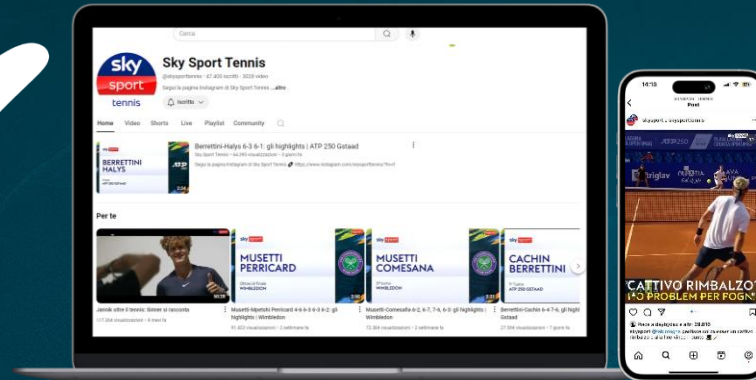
Cerca

sky sport tennis

Sky Sport Tennis

@skysporttennis · 47.400 iscritti · 3028 video

Segui la pagina Instagram di Sky Sport Tennis ...altro

Iscritto

Home Video Shorts Live Playlist Community

BERRETTINI HALYS

Berrettini-Halys 6-3 6-1: gli highlights | ATP 250 Gstaad

Sky Sport Tennis · 44.260 visualizzazioni · 2 giorni fa

Segui la pagina Instagram di Sky Sport Tennis: https://www.instagram.com/skysporttennis/?hl=it

Per te

Jannik oltre il tennis: Sinner si racconta

117.334 visualizzazioni · 4 mesi fa

MUSETTI PERRICARD

WIMBLEDON

Musetti-Mpetshi Perricard 4-6 6-3 6-3 6-2: gli highlights | Wimbledon

91.822 visualizzazioni · 2 settimane fa

MUSETTI COMESANA

WIMBLEDON

Musetti-Comesaña 6-2, 6-7, 7-6, 6-3: gli highlights | Wimbledon

72.304 visualizzazioni · 2 settimane fa

CACHIN BERRETTINI

ATP GSTAAD

Berrettini-Cachin 6-4 7-6, gli highlights | ATP 250 Gstaad

27.564 visualizzazioni · 1 giorno fa

14:18

Post

skysport · skysporttennis

CATTIVO RIMBALZO NO PROBLEM PER FOGNINI

Piace a skytg24 e altri 28.810

skysport @skysporttennis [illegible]

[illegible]